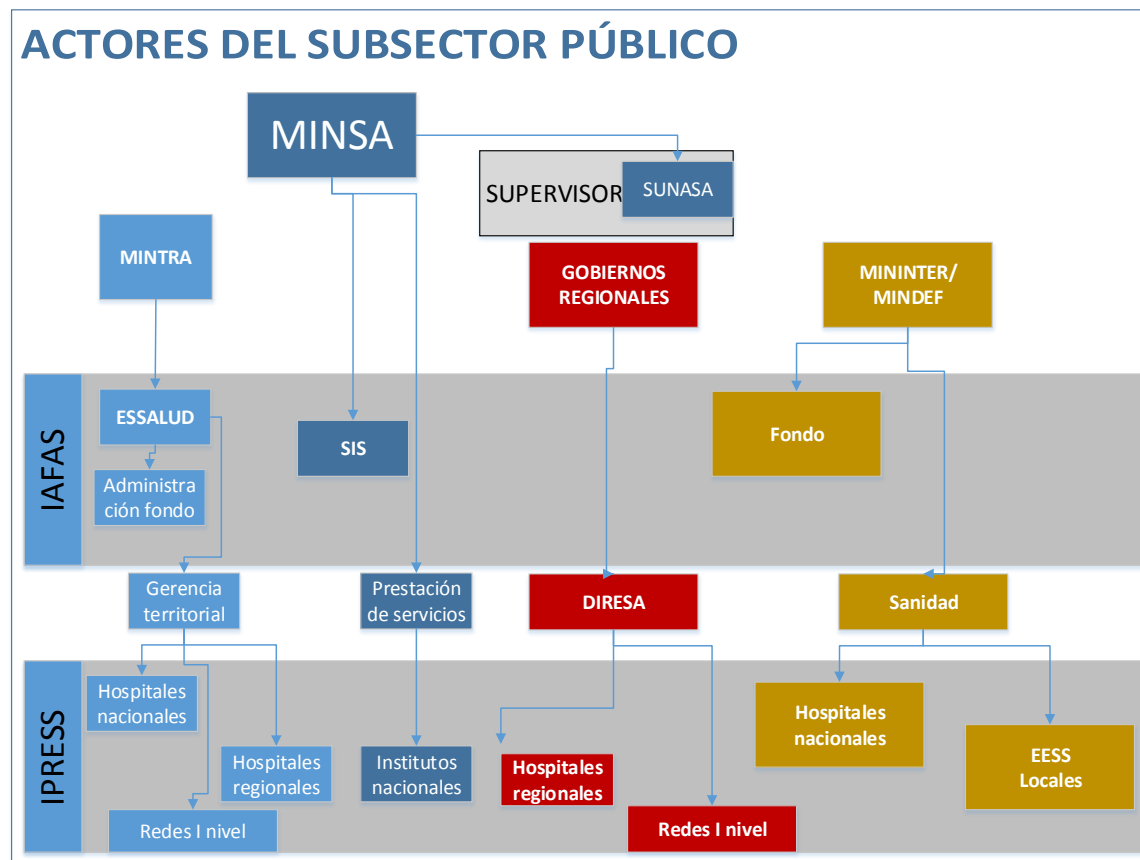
ACTORES DEL SUBSECTOR PÚBLICO

MINSA

SUPERVISOR

SUNASA

MINTRA

GOBIERNOS REGIONALES

MININTER/ MINDEF

IAFAS

ESSALUD

Administración fondo

SIS

Fondo

Gerencia territorial

Prestación de servicios

DIRESA

Sanidad

IPRESS

Hospitales nacionales

Hospitales regionales

Redes I nivel

Institutos nacionales

Hospitales regionales

Redes I nivel

Hospitales nacionales

EESS Locales